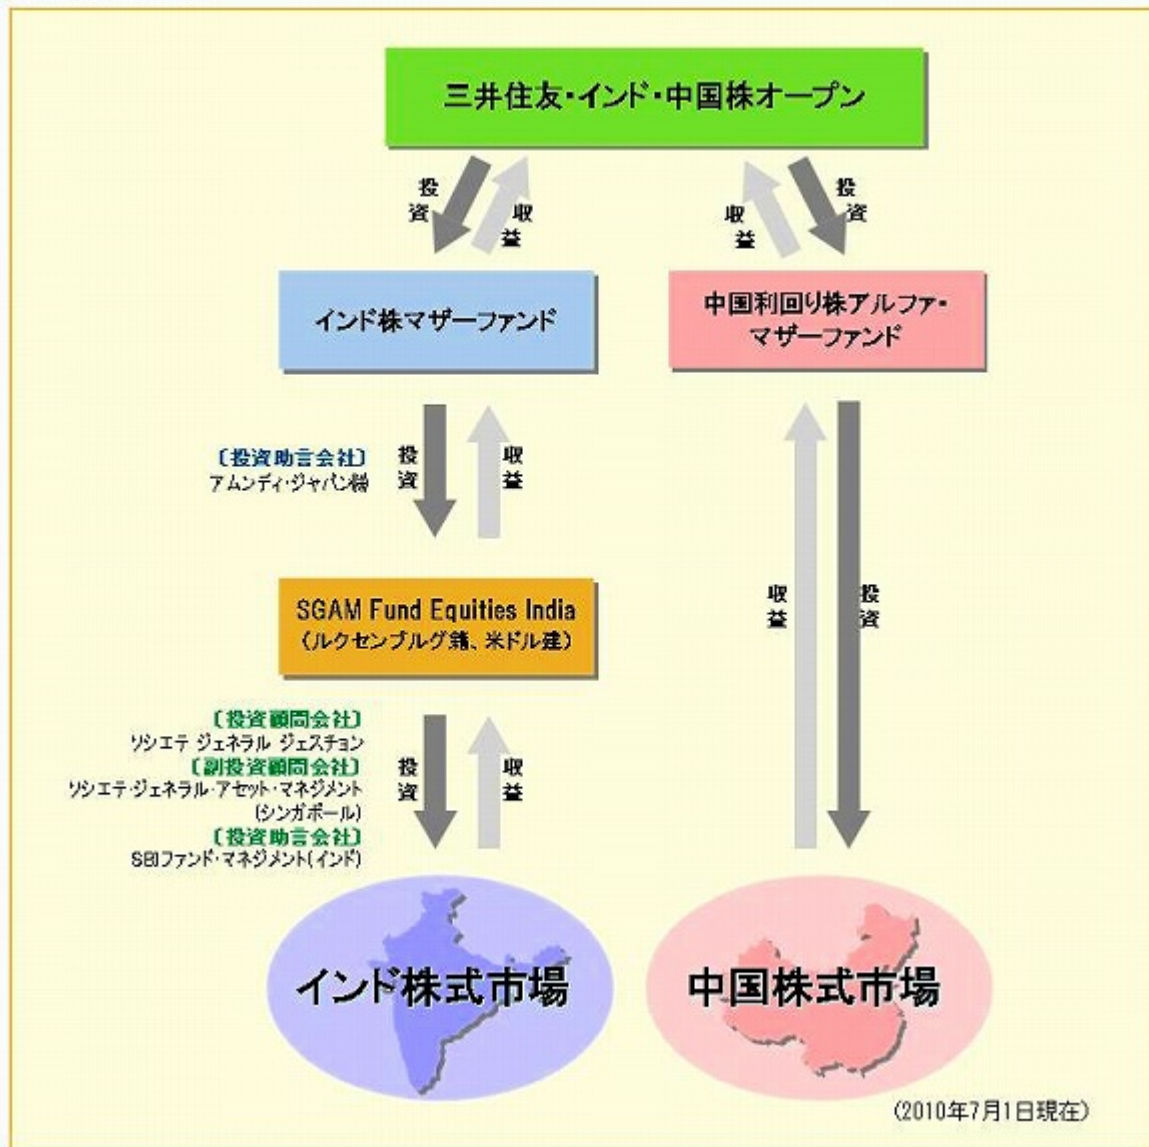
三井住友・インド・中国株オープン

投資

収益

収益

投資

インド株マザーファンド

中国利回り株アルファ・マザーファンド

〔投資助言会社〕
アムンディ・ジャパン㈱

投資

収益

SGAM Fund Equities India
（ルクセンブルグ籍、米ドル建）

収益

投資

〔投資顧問会社〕
ソシエテ ジェネラル ジェスチョン
〔副投資顧問会社〕
ソシエテ・ジェネラル・アセット・マネジメント（シンガポール）
〔投資助言会社〕
SBIファンド・マネジメント（インド）

投資

収益

インド株式市場

中国株式市場

（2010年7月1日現在）